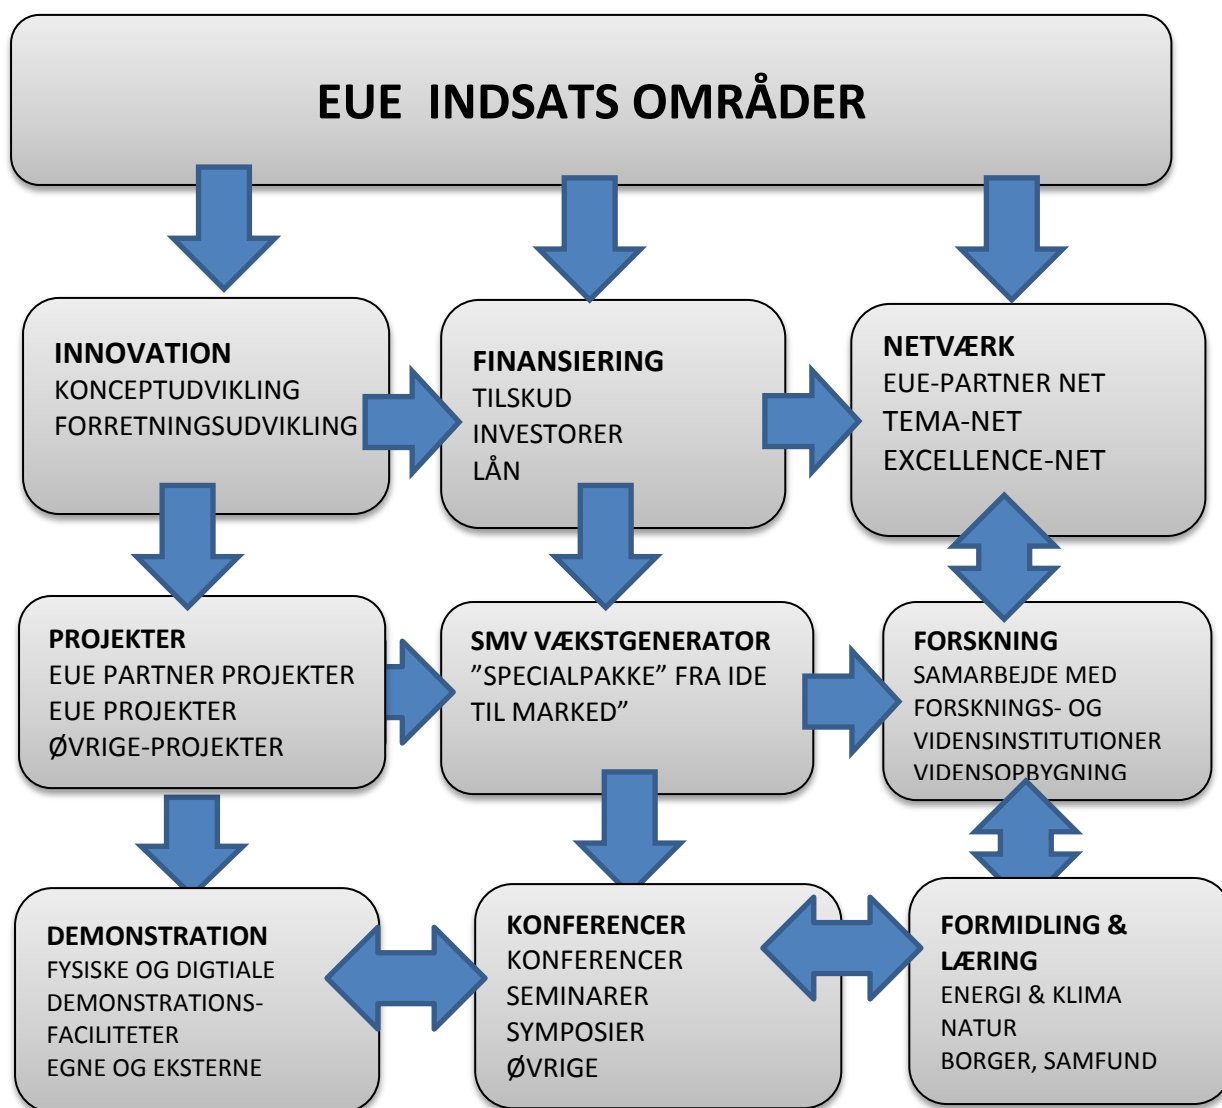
EUE INDSATS OMRÅDER

INNOVATION
KONCEPTUDVIKLING
FORRETNINGSUDVIKLING

FINANSIERING
TILSKUD
INVESTORER
LÅN

NETVÆRK
EUE-PARTNER NET
TEMA-NET
EXCELLENCE-NET

PROJEKTER
EUE PARTNER PROJEKTER
EUE PROJEKTER
ØVRIGE-PROJEKTER

SMV VÆKSTGENERATOR
"SPECIALPAKKE" FRA IDE TIL MARKED"

FORSKNING
SAMARBEJDE MED
FORSKNINGS- OG
VIDENSINSTITUTIONER
VIDENSOPBYGNING

DEMONSTRATION
FYSISKE OG DIGTIALE
DEMONSTRATIONS-
FACILITETER
EGNE OG EKSTERNE

KONFERENCER
KONFERENCER
SEMINARER
SYMPOSIER
ØVRIGE

FORMIDLING & LÆRING
ENERGI & KLIMA
NATUR
BORGER, SAMFUND